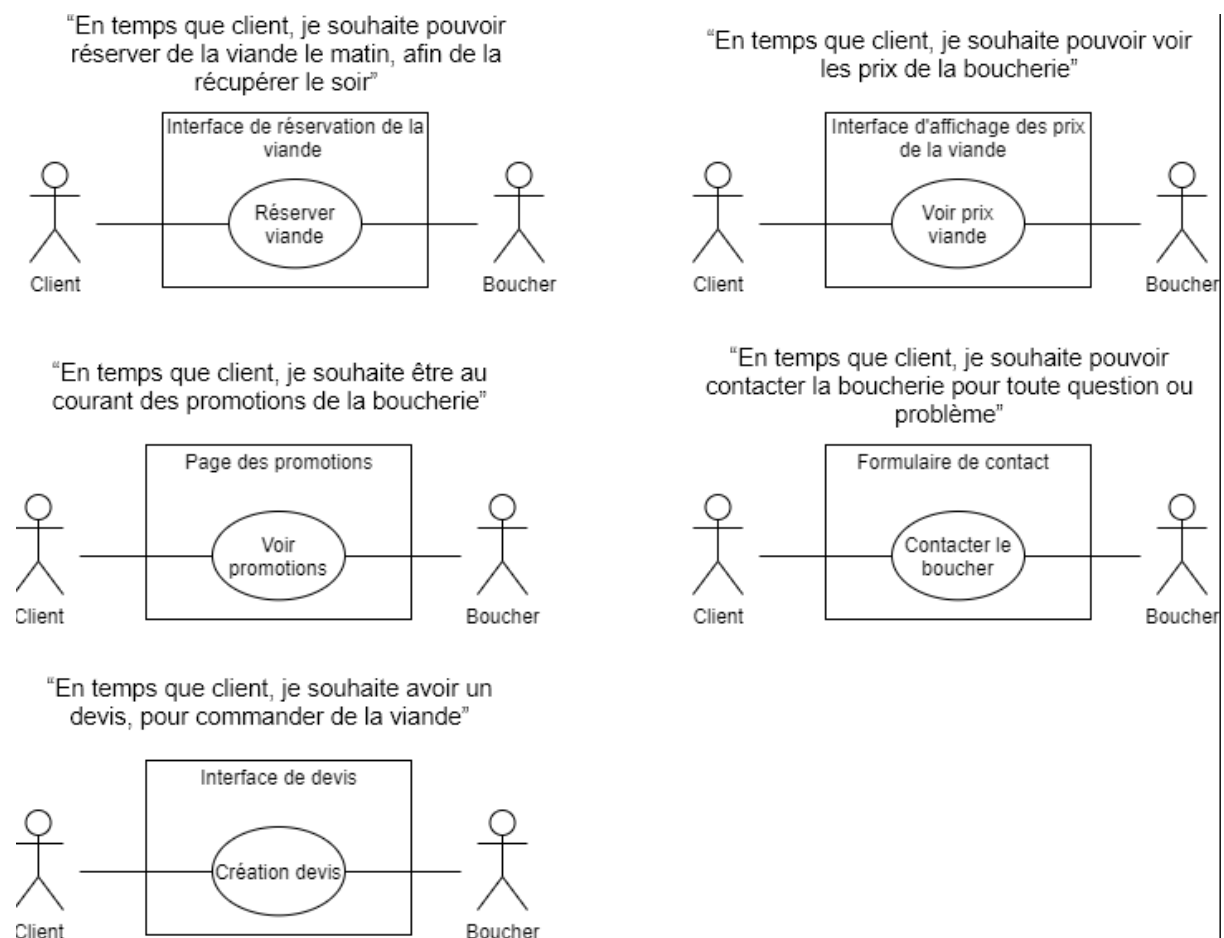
"En temps que client, je souhaite pouvoir réserver de la viande le matin, afin de la récupérer le soir"

Interface de réservation de la viande

Réserver viande

Client

Boucher

"En temps que client, je souhaite pouvoir voir les prix de la boucherie"

Interface d'affichage des prix de la viande

Voir prix viande

Client

Boucher

"En temps que client, je souhaite être au courant des promotions de la boucherie"

Page des promotions

Voir promotions

Client

Boucher

"En temps que client, je souhaite pouvoir contacter la boucherie pour toute question ou problème"

Formulaire de contact

Contacter le boucher

Client

Boucher

"En temps que client, je souhaite avoir un devis, pour commander de la viande"

Interface de devis

Création devis

Client

Boucher